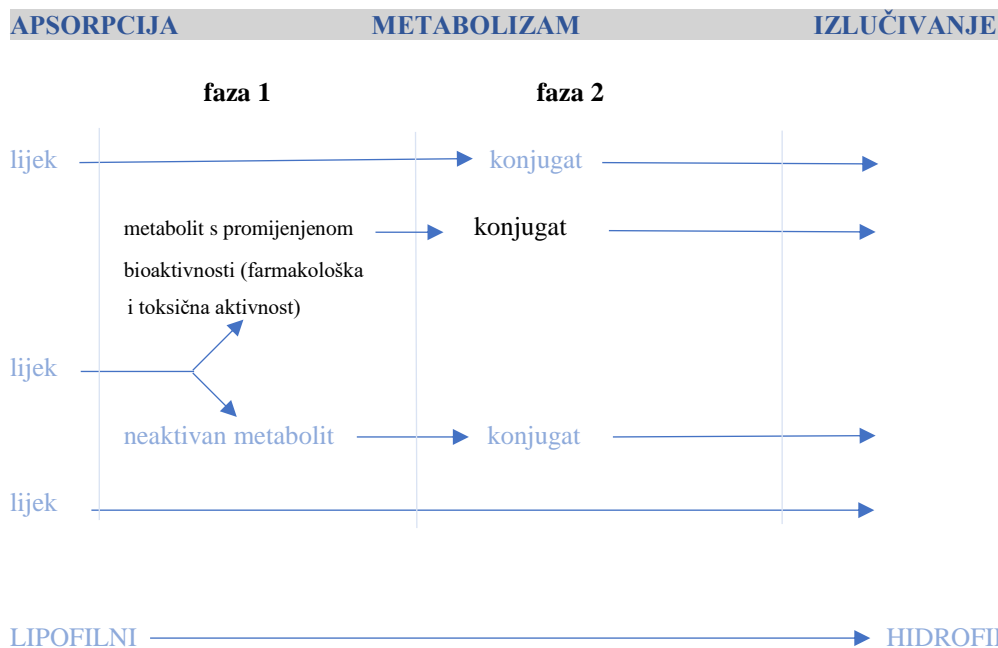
APSORPCIJA METABOLIZAM IZLUČIVANJE

faza 1 faza 2

lijek konjugat

metabolit s promijenjenom bioaktivnosti (farmakološka i toksična aktivnost) konjugat

lijek

neaktivan metabolit konjugat

lijek

LIPOFILNI HIDROFI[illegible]